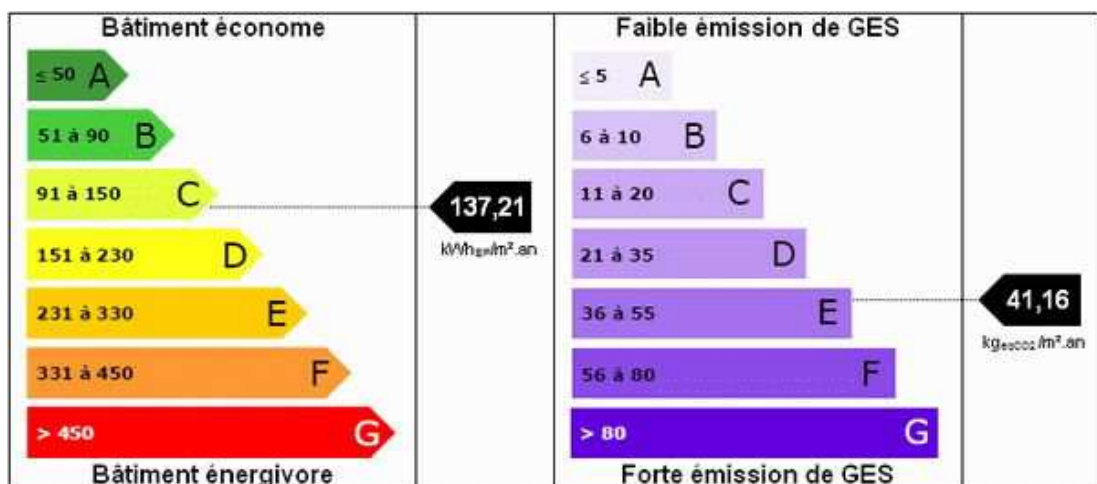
Bâtiment économe

≤ 50 A

51 à 90 B

91 à 150 C

151 à 230 D

231 à 330 E

331 à 450 F

> 450 G

Bâtiment énergivore

137,21
kWh$_{EP}$/m².an

Faible émission de GES

≤ 5 A

6 à 10 B

11 à 20 C

21 à 35 D

36 à 55 E

56 à 80 F

> 80 G

Forte émission de GES

41,16
kg$_{eqCO2}$/m².an